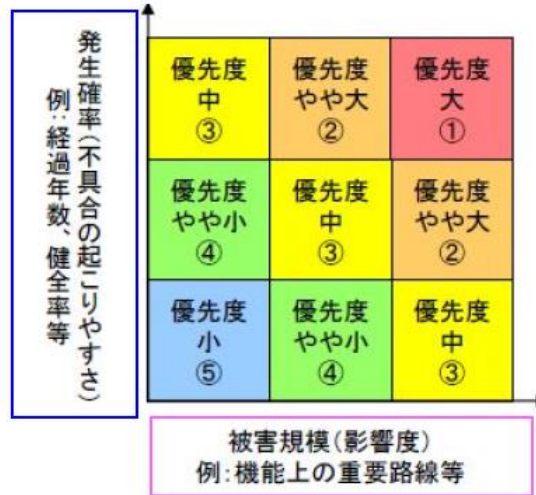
発生確率(不具合の起こりやすさ)
例:経過年数、健全率等

| 優先度 中 ③ | 優先度 やや大 ② | 優先度 大 ① |
|---|---|---|
| 優先度 やや小 ④ | 優先度 中 ③ | 優先度 やや大 ② |
| 優先度 小 ⑤ | 優先度 やや小 ④ | 優先度 中 ③ |

被害規模(影響度)
例:機能上の重要路線等